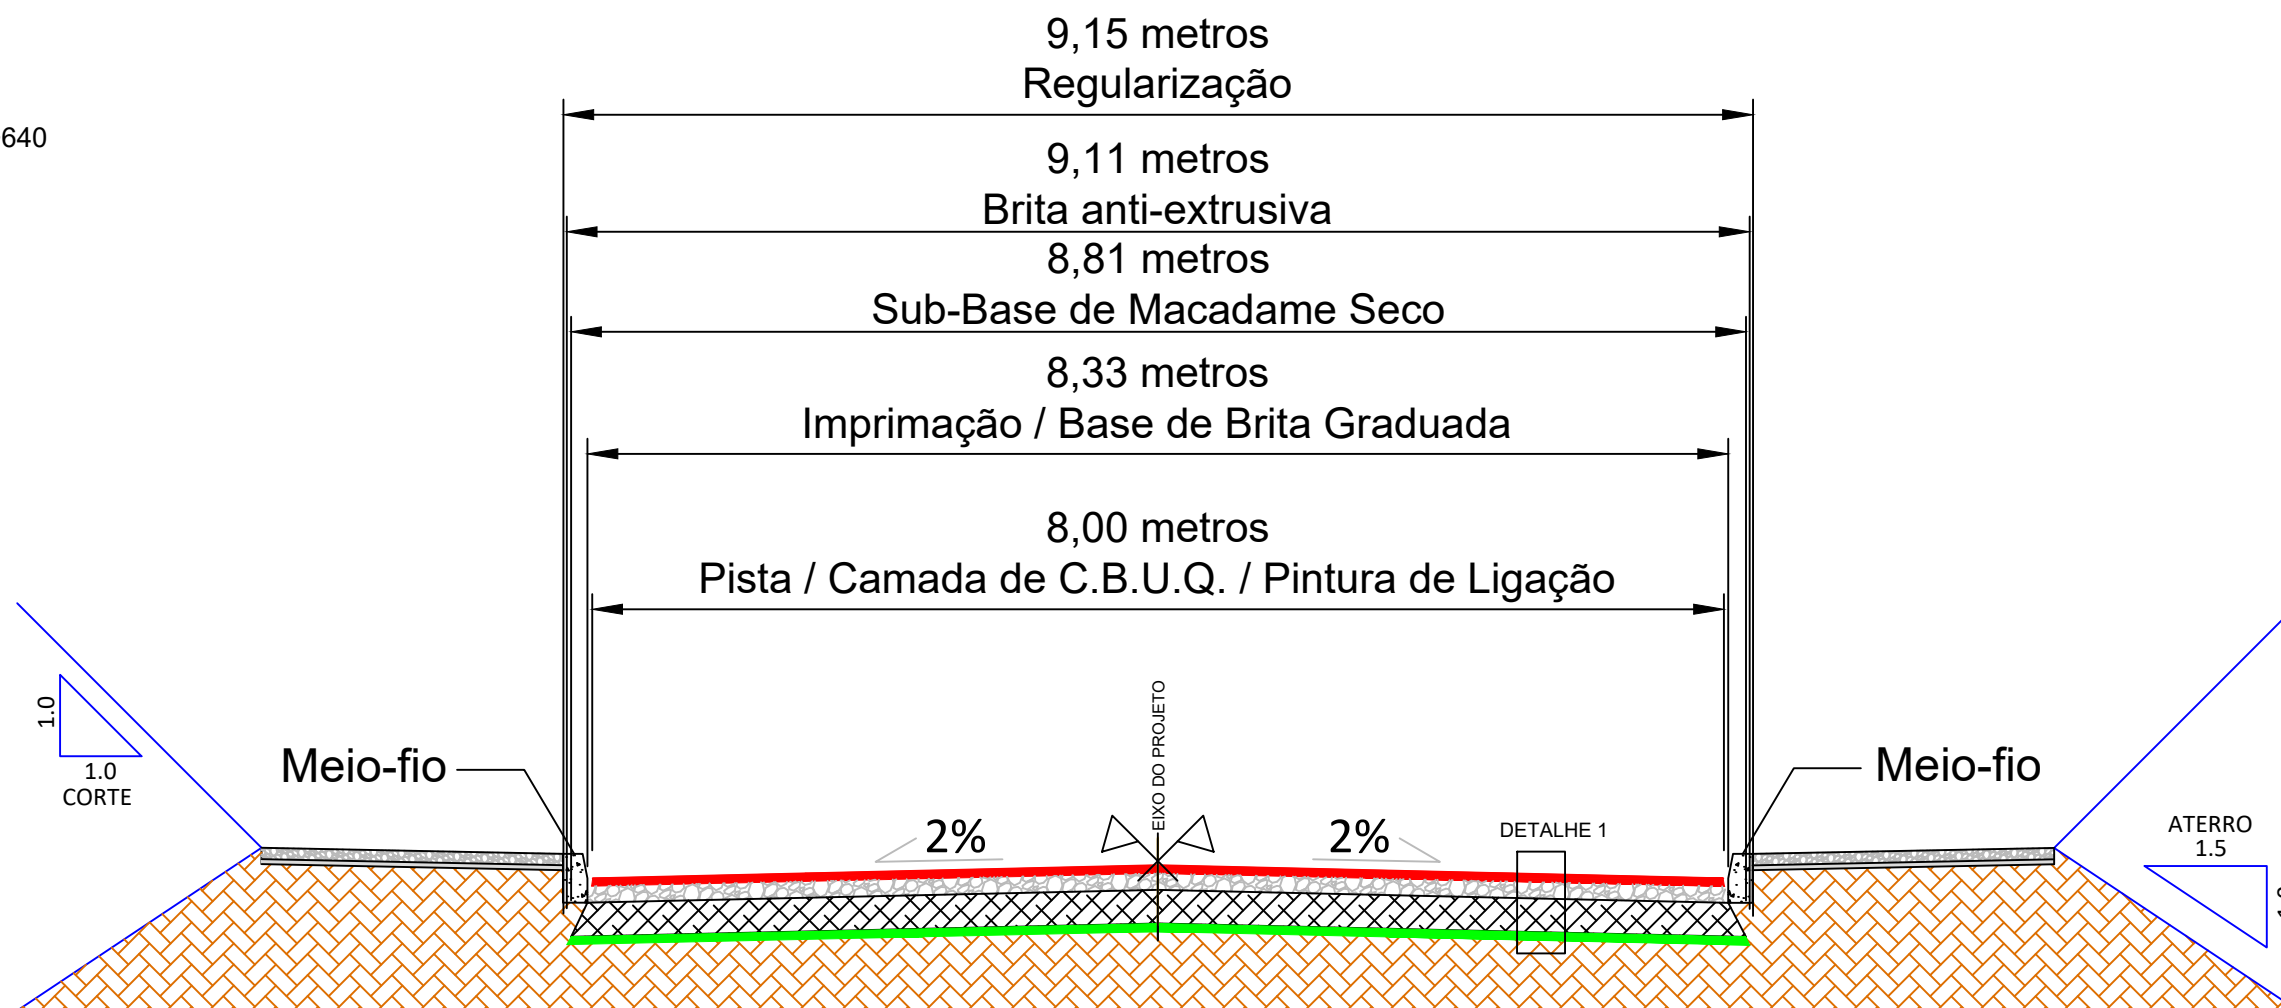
9,15 metros
Regularização

640

9,11 metros
Brita anti-extrusiva

8,81 metros
Sub-Base de Macadame Seco

8,33 metros
Imprimação / Base de Brita Graduada

8,00 metros
Pista / Camada de C.B.U.Q. / Pintura de Ligação

1.0
1.0
CORTE

Meio-fio

EIXO DO PROJETO

2%

2%

DETALHE 1

Meio-fio

ATERRO
1.5